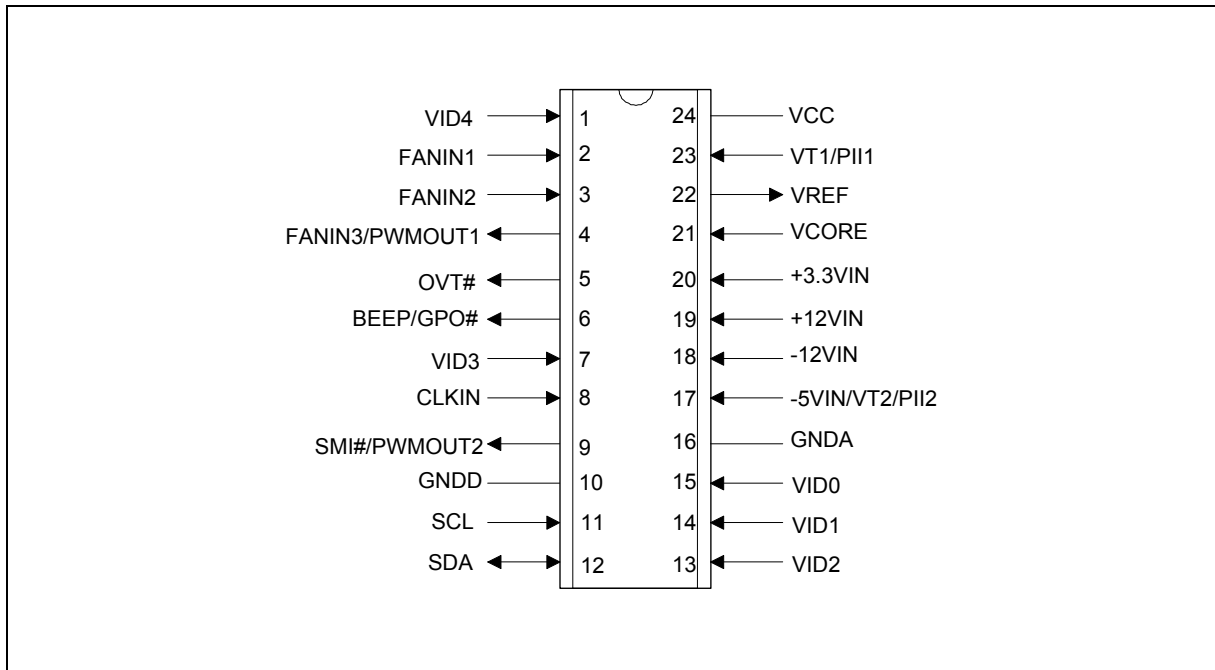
VID4 1
FANIN1 2
FANIN2 3
FANIN3/PWMOUT1 4
OVT# 5
BEEP/GPO# 6
VID3 7
CLKIN 8
SMI#/PWMOUT2 9
GNDD 10
SCL 11
SDA 12

24 VCC
23 VT1/PII1
22 VREF
21 VCORE
20 +3.3VIN
19 +12VIN
18 -12VIN
17 -5VIN/VT2/PII2
16 GNDA
15 VID0
14 VID1
13 VID2